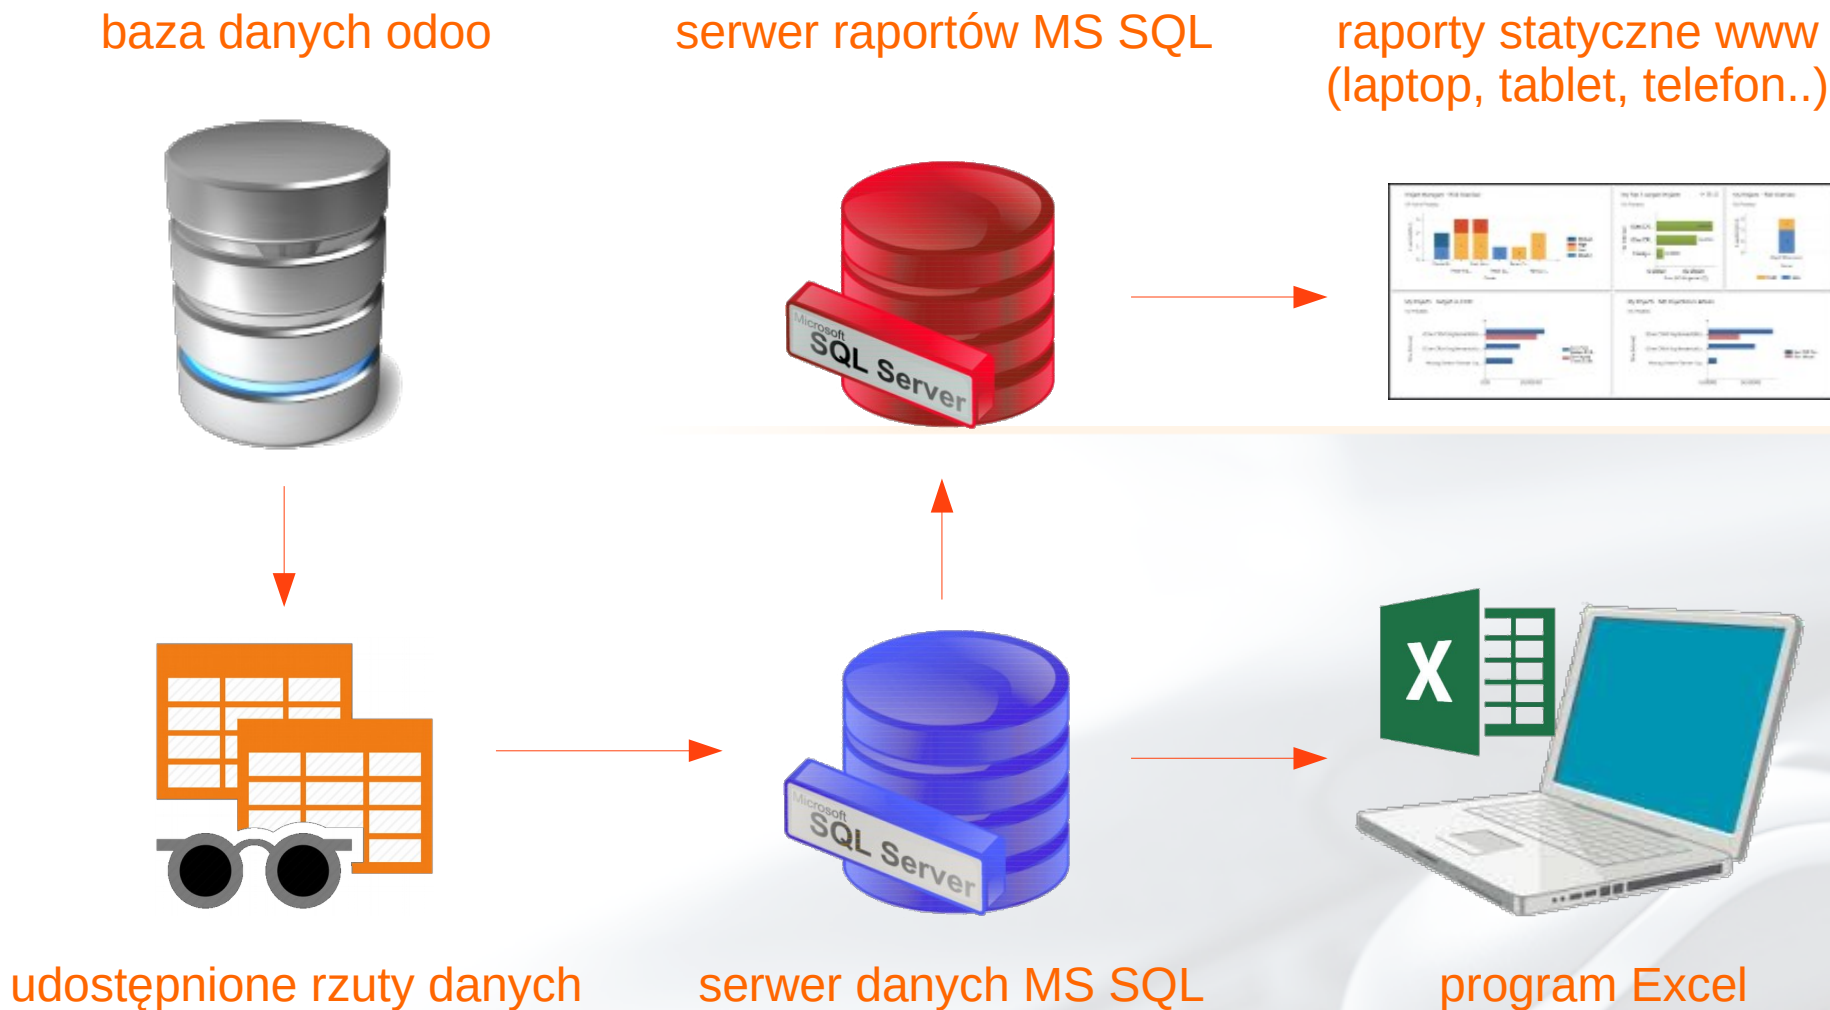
baza danych odoo

serwer raportów MS SQL

raporty statyczne www (laptop, tablet, telefon..)

Microsoft SQL Server

udostępnione rzuty danych

Microsoft SQL Server

X

serwer danych MS SQL

program Excel